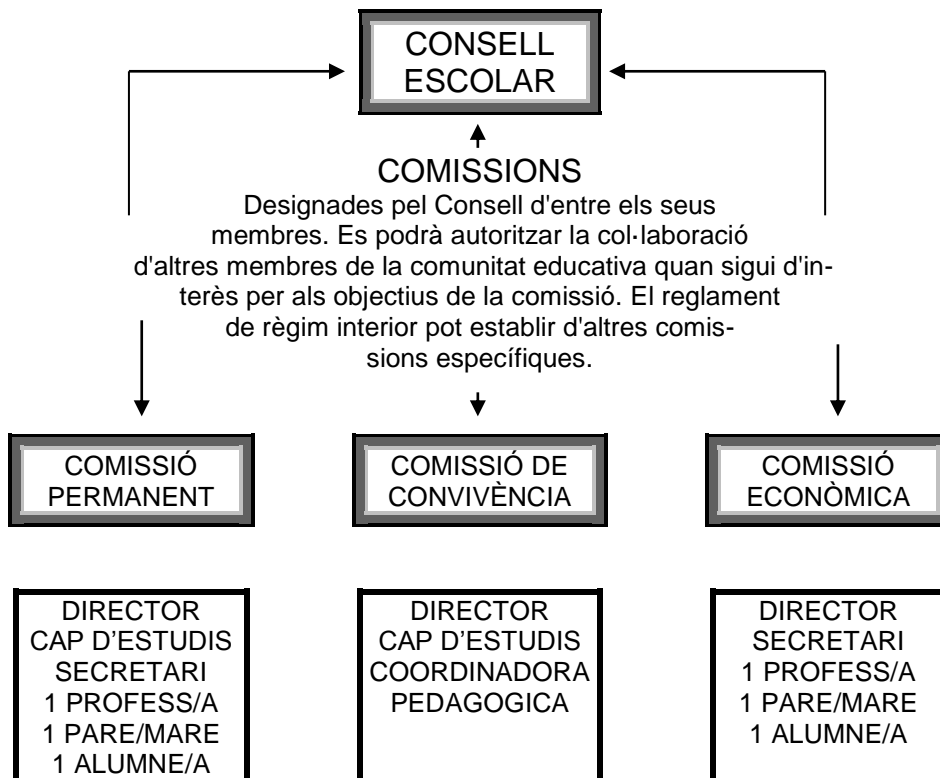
CONSELL ESCOLAR

COMISSIONS

Designades pel Consell d'entre els seus membres. Es podrà autoritzar la col·laboració d'altres membres de la comunitat educativa quan sigui d'interès per als objectius de la comissió. El reglament de règim interior pot establir d'altres comissions específiques.

COMISSIÓ PERMANENT

COMISSIÓ DE CONVIVÈNCIA

COMISSIÓ ECONÒMICA

DIRECTOR
CAP D'ESTUDIS
SECRETARI
1 PROFESS/A
1 PARE/MARE
1 ALUMNE/A

DIRECTOR
CAP D'ESTUDIS
COORDINADORA
PEDAGOGICA

DIRECTOR
SECRETARI
1 PROFESS/A
1 PARE/MARE
1 ALUMNE/A